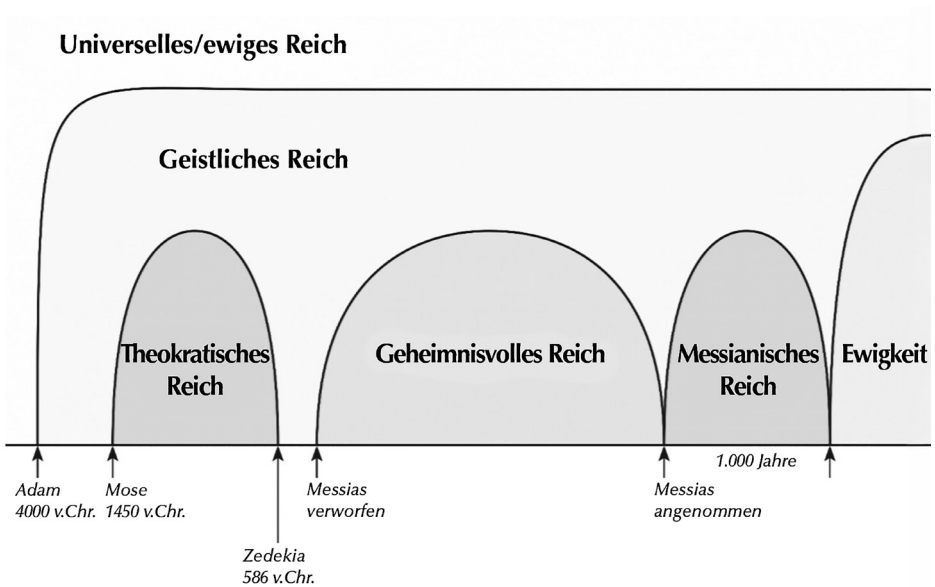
Universelles/ewiges Reich

Geistliches Reich

Theokratisches Reich

Geheimnisvolles Reich

Messianisches Reich

Ewigkeit

1.000 Jahre

Adam
4000 v.Chr.

Mose
1450 v.Chr.

Messias
verworfen

Messias
angenommen

Zedekia
586 v.Chr.